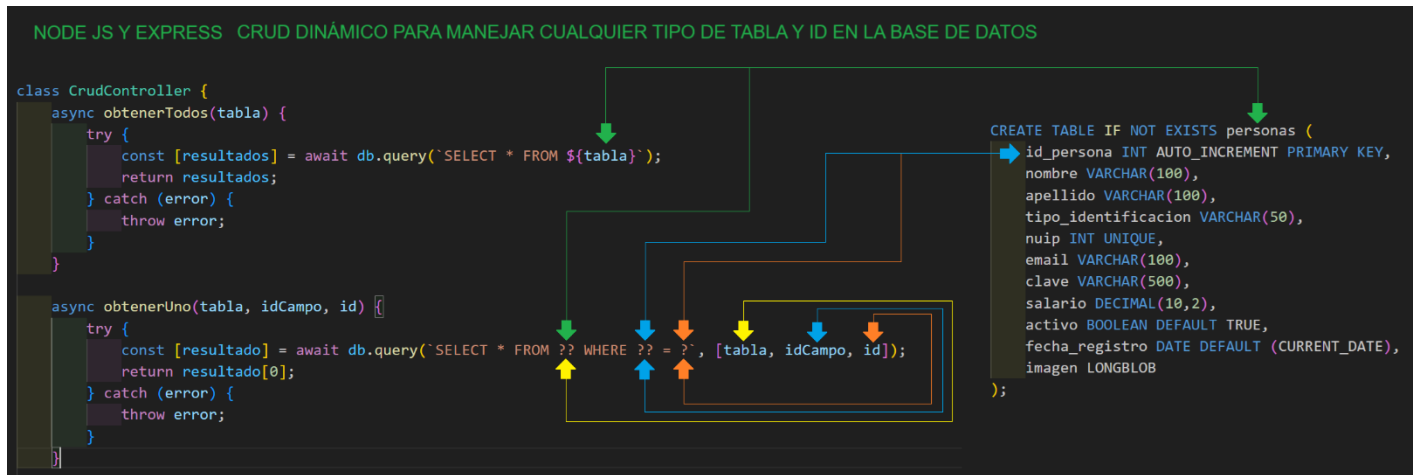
NODE JS Y EXPRESS CRUD DINÁMICO PARA MANEJAR CUALQUIER TIPO DE TABLA Y ID EN LA BASE DE DATOS

```
class CrudController {
    async obtenerTodos(tabla) {
        try {
            const [resultados] = await db.query(`SELECT * FROM ${tabla}`);
            return resultados;
        } catch (error) {
            throw error;
        }
    }

    async obtenerUno(tabla, idCampo, id) {
        try {
            const [resultado] = await db.query(`SELECT * FROM ?? WHERE ?? = ?`, [tabla, idCampo, id]);
            return resultado[0];
        } catch (error) {
            throw error;
        }
    }
```

```
CREATE TABLE IF NOT EXISTS personas (
    id_persona INT AUTO_INCREMENT PRIMARY KEY,
    nombre VARCHAR(100),
    apellido VARCHAR(100),
    tipo_identificacion VARCHAR(50),
    nuip INT UNIQUE,
    email VARCHAR(100),
    clave VARCHAR(500),
    salario DECIMAL(10,2),
    activo BOOLEAN DEFAULT TRUE,
    fecha_registro DATE DEFAULT (CURRENT_DATE),
    imagen LONGBLOB
);
```